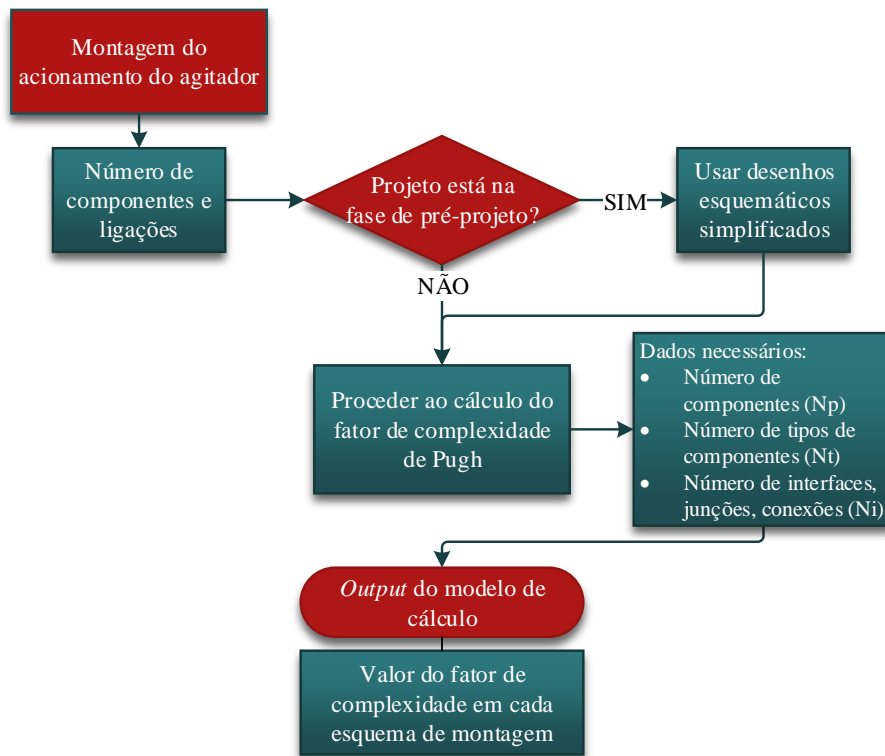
Montagem do acionamento do agitador

Número de componentes e ligações

Projeto está na fase de pré-projeto?

SIM

Usar desenhos esquemáticos simplificados

NÃO

Proceder ao cálculo do fator de complexidade de Pugh

Dados necessários:
- Número de componentes (Np)
- Número de tipos de componentes (Nt)
- Número de interfaces, junções, conexões (Ni)

*Output* do modelo de cálculo

Valor do fator de complexidade em cada esquema de montagem